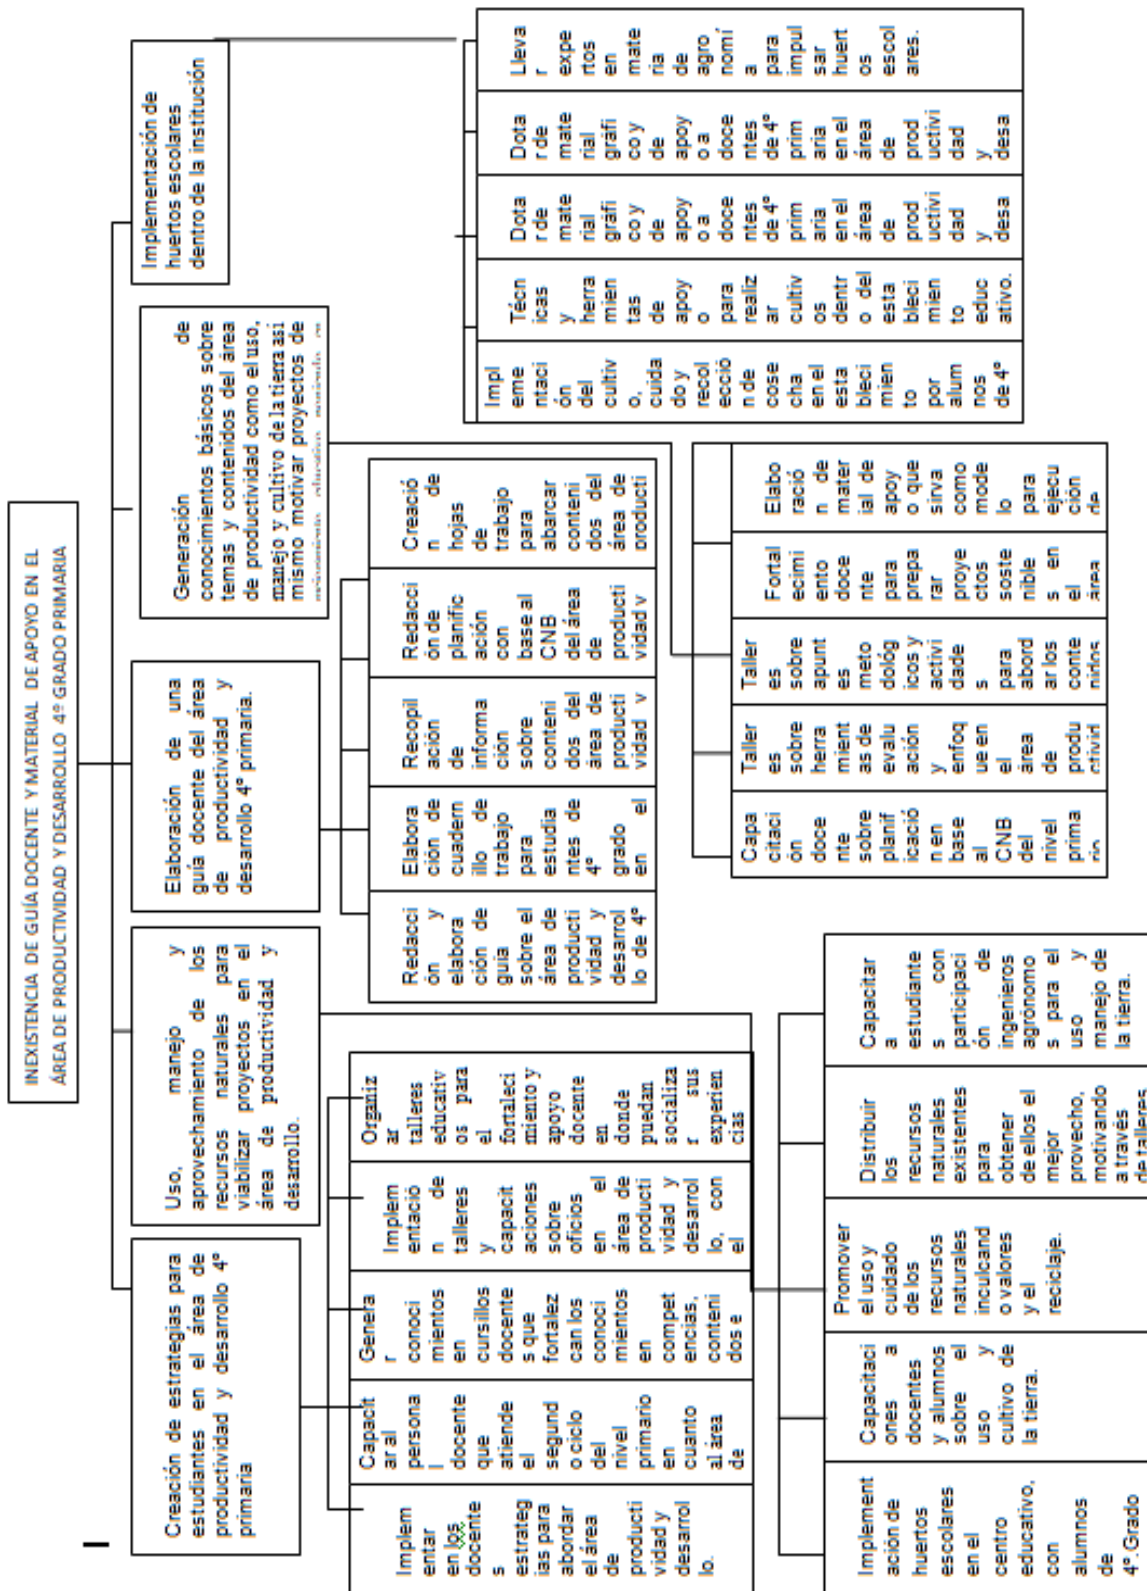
INEXISTENCIA DE GUÍA DOCENTE Y MATERIAL DE APOYO EN EL ÁREA DE PRODUCTIVIDAD Y DESARROLLO 4º GRADO PRIMARIA

Creación de estrategias para estudiantes en el área de productividad y desarrollo 4º primaria

Implementar en los docentes estrategias para abordar el área de productividad y desarrollo.

Capacitar al personal docente que atiende el segundo ciclo del nivel primario en cuanto al área de

Generar conocimientos en cursillos docentes que fortalezcan los conocimientos en competencias, contenidos e

Implementación de talleres y capacitaciones sobre oficios en el área de productividad y desarrollo, con el

Organizar talleres educativos para el fortalecimiento y apoyo docente en donde puedan socializar sus experiencias

Uso, manejo y aprovechamiento de los recursos naturales para viabilizar proyectos en el área de productividad y desarrollo.

Implementación de huertos escolares en el centro educativo, con alumnos de 4º. Grado

Capacitaciones a docentes y alumnos sobre el uso y cultivo de la tierra.

Promover el uso y cuidado de los recursos naturales inculcando valores y el reciclaje.

Distribuir los recursos naturales existentes para obtener de ellos el mejor provecho, motivando a través de talleres

Capacitar a estudiantes con participación de ingenieros agrónomos para el uso y manejo de la tierra.

Elaboración de una guía docente del área de productividad y desarrollo 4º primaria.

Redacción y elaboración de guía sobre el área de productividad y desarrollo de 4º

Elaboración de cuadernillo de trabajo para estudiantes de 4º grado en el

Recopilación de información sobre contenidos del área de productividad y

Redacción de planificación con base al CNB del área de productividad y

Creación de hojas de trabajo para abarcar contenidos del área de producti

Capacitación docente sobre planificación en base al CNB del nivel prima

Talleres sobre herramientas de evaluación y enfoque en el área de productivid

Talleres sobre apuntes metodológicos y actividades para abordar los contenidos

Fortalecimiento docente para preparar proyectos sostenibles en el área

Elaboración de material de apoyo que sirva como modelo para ejecución de

Generación conocimientos básicos sobre temas y contenidos del área de productividad como el uso, manejo y cultivo de la tierra así mismo motivar proyectos de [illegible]

Implementación del cultivo, cuidado y recolección de cosecha en el establecimiento por alumnos de 4º

Técnicas y herramientas de apoyo para realizar cultivos dentro del establecimiento educativo.

Dotar de material gráfico y de apoyo a docentes de 4º primaria en el área de productividad y desa

Dotar de material gráfico y de apoyo a docentes de 4º primaria en el área de productividad y desa

Implementación de huertos escolares dentro de la institución

Llevar expertos en materia de agronomía para impulsar huertos escolares.